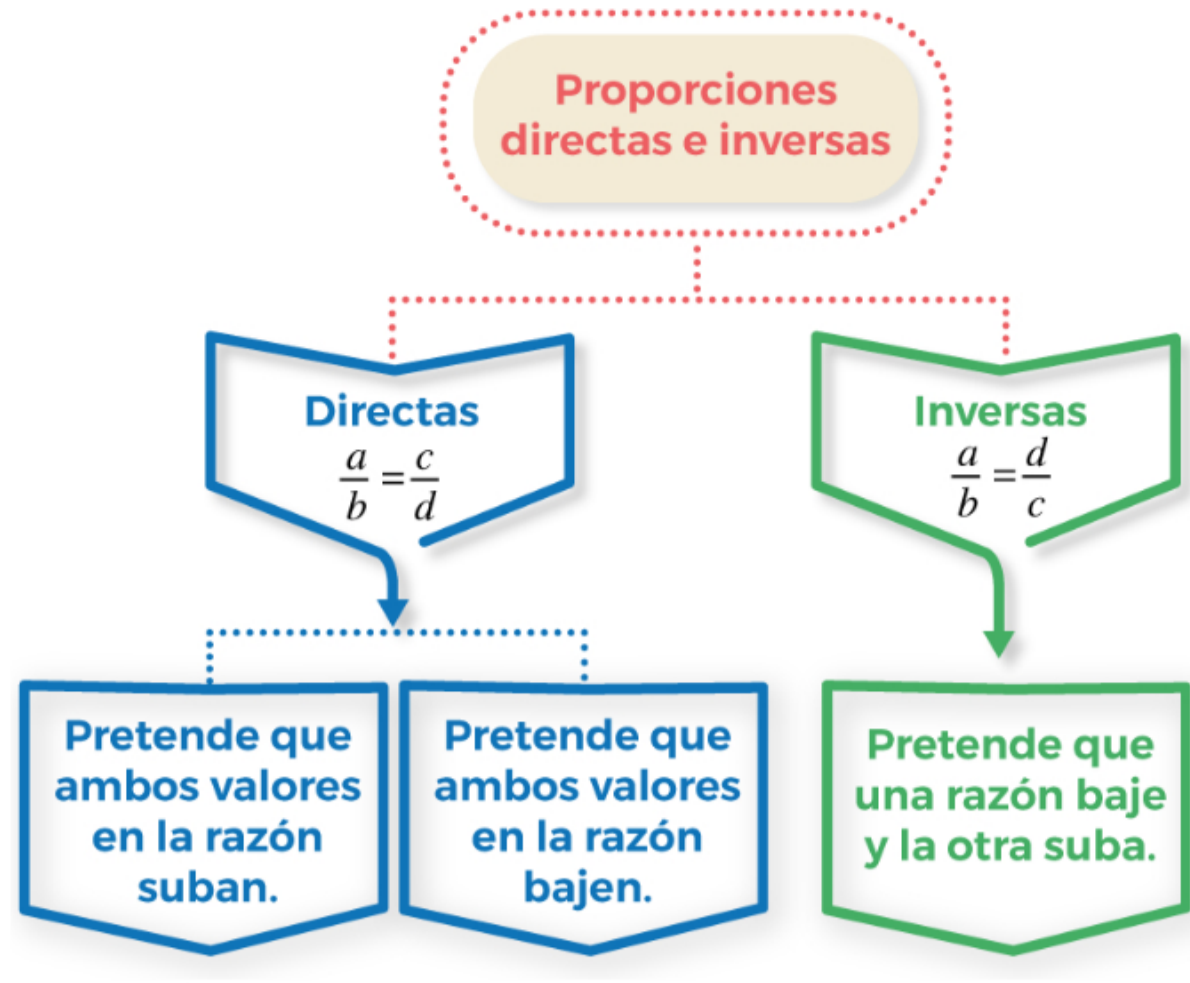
Proporciones directas e inversas

Directas
$\frac{a}{b} = \frac{c}{d}$

Inversas
$\frac{a}{b} = \frac{d}{c}$

Pretende que ambos valores en la razón suban.

Pretende que ambos valores en la razón bajen.

Pretende que una razón baje y la otra suba.